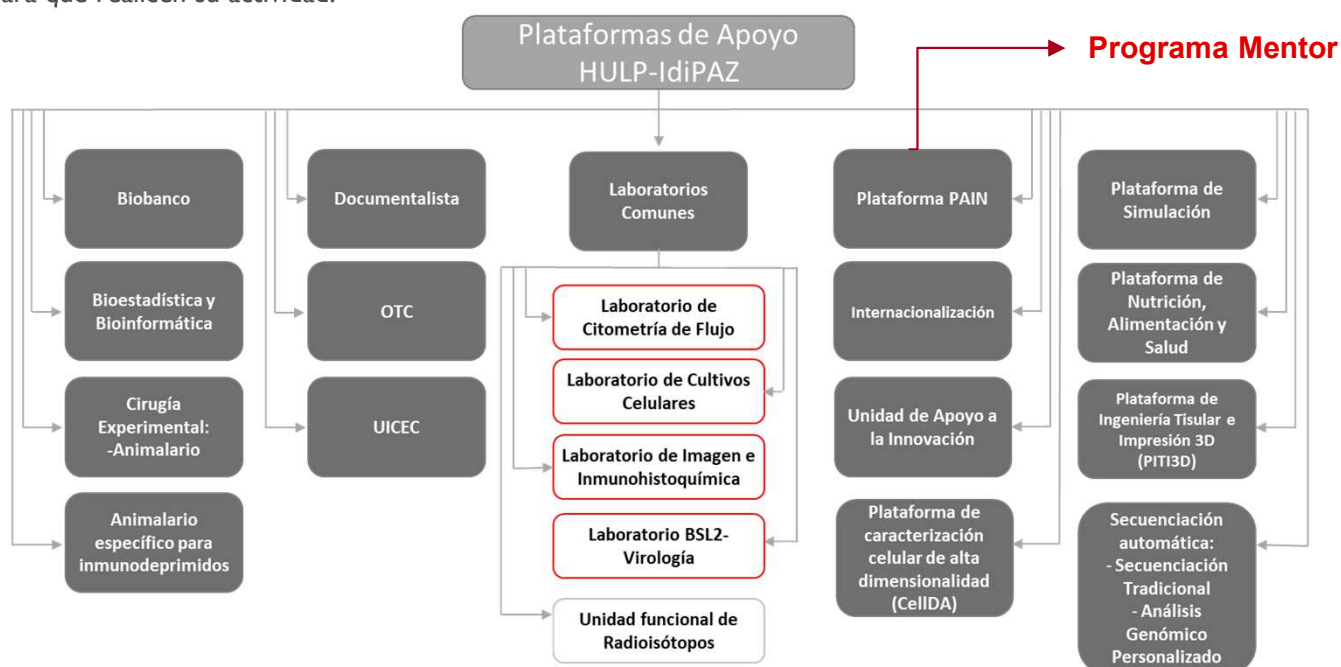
ara que realicen su actividad.

Plataformas de Apoyo HULP-IdiPAZ

Programa Mentor

Biobanco

Bioestadística y Bioinformática

Cirugía Experimental: -Animalario

Animalario específico para inmunodeprimidos

Documentalista

OTC

UICEC

Laboratorios Comunes

Laboratorio de Citometría de Flujo

Laboratorio de Cultivos Celulares

Laboratorio de Imagen e Inmunohistoquímica

Laboratorio BSL2-Virología

Unidad funcional de Radioisótopos

Plataforma PAIN

Internacionalización

Unidad de Apoyo a la Innovación

Plataforma de caracterización celular de alta dimensionalidad (CellDA)

Plataforma de Simulación

Plataforma de Nutrición, Alimentación y Salud

Plataforma de Ingeniería Tisular e Impresión 3D (PITI3D)

Secuenciación automática: - Secuenciación Tradicional - Análisis Genómico Personalizado